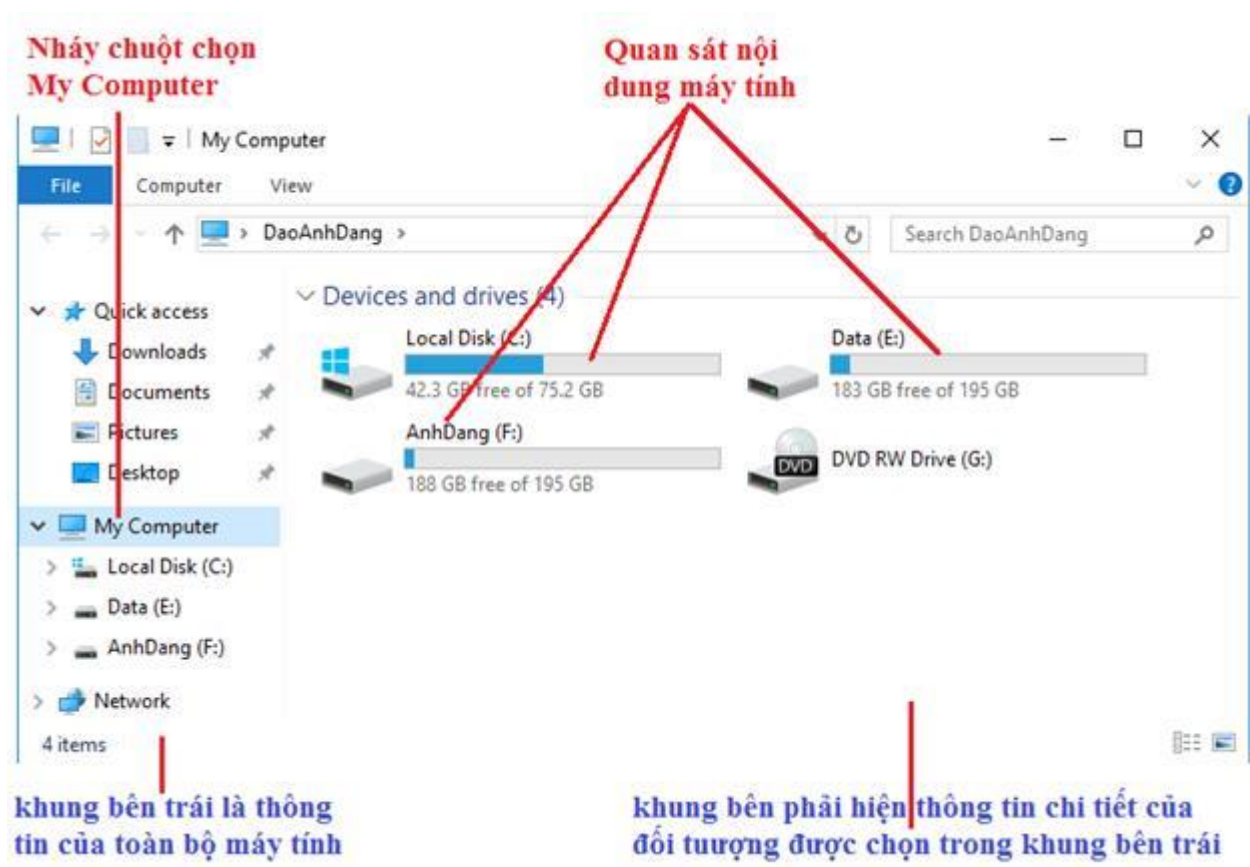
Nháy chuột chọn My Computer

Quan sát nội dung máy tính

My Computer

File Computer View

DaoAnhDang >

Search DaoAnhDang

Quick access

Downloads

Documents

Pictures

Desktop

My Computer

Local Disk (C:)

Data (E:)

AnhDang (F:)

Network

4 items

Devices and drives (4)

Local Disk (C:)

42.3 GB free of 75.2 GB

Data (E:)

183 GB free of 195 GB

AnhDang (F:)

188 GB free of 195 GB

DVD

DVD RW Drive (G:)

khung bên trái là thông tin của toàn bộ máy tính

khung bên phải hiện thông tin chi tiết của đối tượng được chọn trong khung bên trái